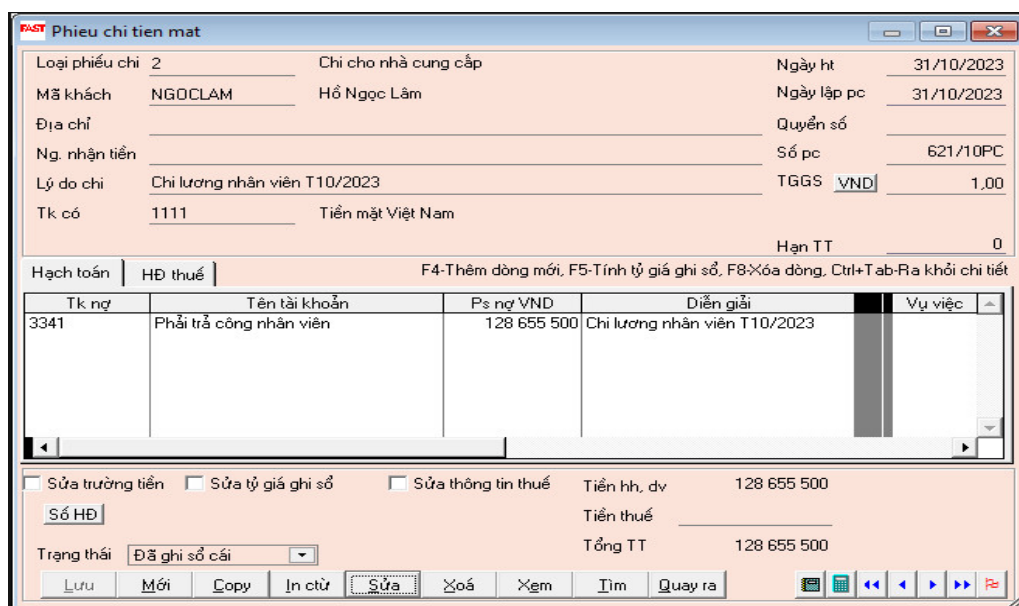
FAST Phieu chi tien mat

Loại phiếu chi 2 Chi cho nhà cung cấp
Mã khách NGOCLAM Hồ Ngọc Lâm
Địa chỉ
Ng. nhận tiền
Lý do chi Chi lương nhân viên T10/2023
Tk có 1111 Tiền mặt Việt Nam

Ngày ht 31/10/2023
Ngày lập pc 31/10/2023
Quyển số
Số pc 621/10PC
TGGS VND 1,00
Hạn TT 0

Hạch toán | HĐ thuế | F4-Thêm dòng mới, F5-Tính tỷ giá ghi sổ, F8-Xóa dòng, Ctrl+Tab-Ra khỏi chi tiết

| Tk nợ | Tên tài khoản | Ps nợ VND | Diễn giải | Vụ việc |
|---|---|---|---|---|
| 3341 | Phải trả công nhân viên | 128 655 500 | Chi lương nhân viên T10/2023 | |

Sửa trường tiền Sửa tỷ giá ghi sổ Sửa thông tin thuế
Số HĐ
Trạng thái Đã ghi sổ cái

Tiền hh, dv 128 655 500
Tiền thuế
Tổng TT 128 655 500

Lưu Mới Copy In ctừ Sửa Xoá Xem Tìm Quay ra